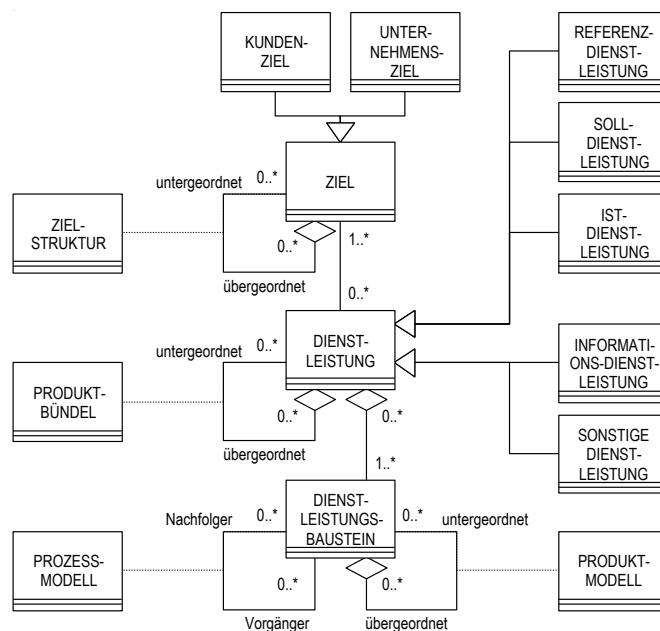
KUNDEN-ZIEL

UNTER-NEHMENS-ZIEL

REFERENZ-DIENST-LEISTUNG

SOLL-DIENST-LEISTUNG

IST-DIENST-LEISTUNG

ZIEL

untergeordnet 0..*

ZIEL-STRUKTUR

0..*

1..*

übergeordnet

0..*

DIENST-LEISTUNG

untergeordnet 0..*

PRODUKT-BÜNDEL

0..*

0..*

übergeordnet

1..*

INFORMATI-ONS-DIENST-LEISTUNG

SONSTIGE DIENST-LEISTUNG

DIENST-LEISTUNGS-BAUSTEIN

Nachfolger 0..*

0..* untergeordnet

PROZESS-MODELL

PRODUKT-MODELL

0..*

0..*

Vorgänger

übergeordnet